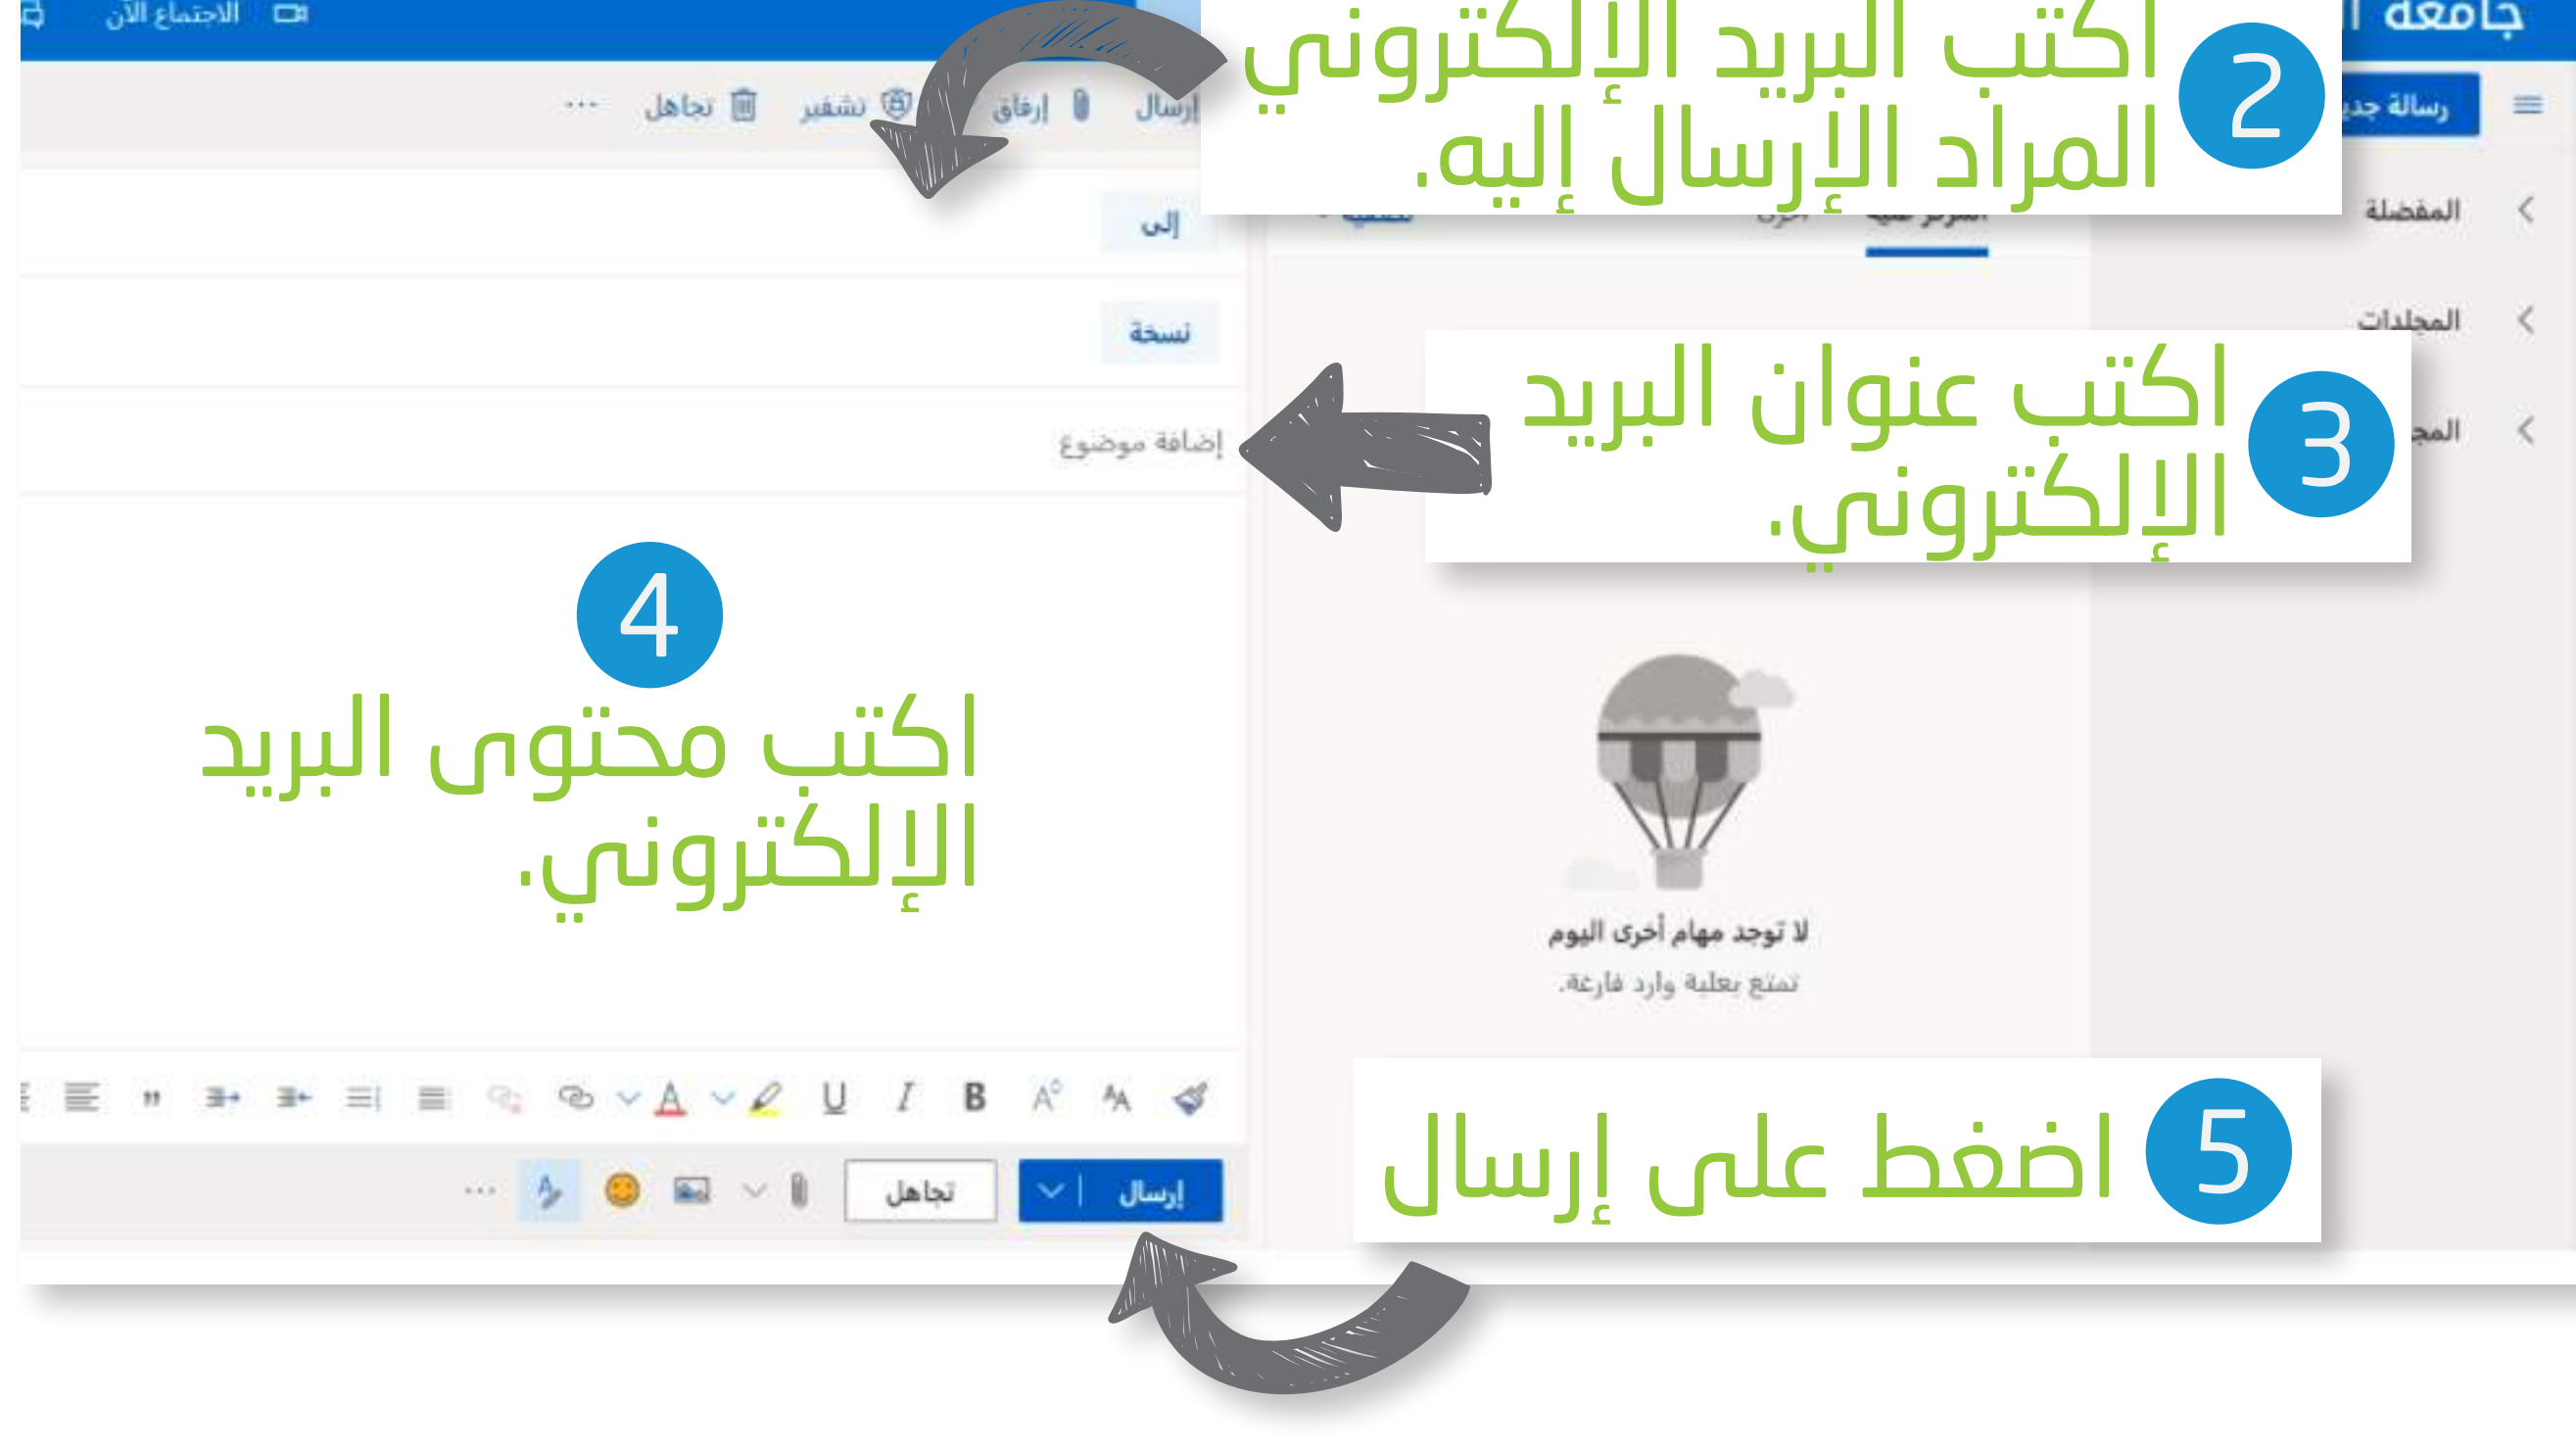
جامعة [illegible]

الاجتماع الآن

رسالة جديـ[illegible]

إرسال إرفاق تشفير تجاهل ...

2 اكتب البريد الإلكتروني المراد الإرسال إليه.

المفضلة

المجلدات

المجـ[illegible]

إلى

نسخة

إضافة موضوع

3 اكتب عنوان البريد الإلكتروني.

4 اكتب محتوى البريد الإلكتروني.

لا توجد مهام أخرى اليوم
تمتع بعلبة وارد فارغة.

5 اضغط على إرسال

إرسال تجاهل ...